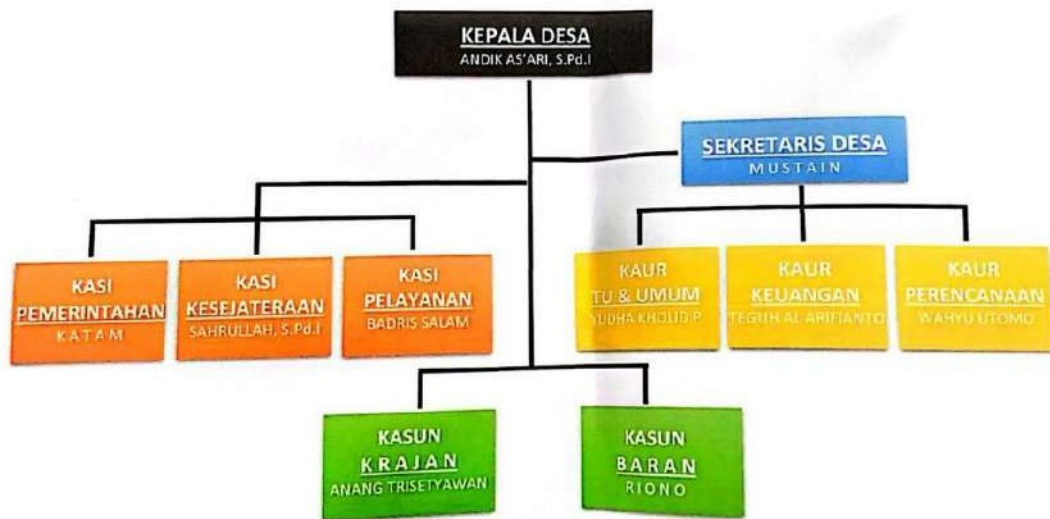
KEPALA DESA
ANDIK AS'ARI, S.Pd.I

SEKRETARIS DESA
MUSTAIN

KASI
PEMERINTAHAN
KATAM

KASI
KESEJATERAAN
SAHRULLAH, S.Pd.I

KASI
PELAYANAN
BADRIS SALAM

KAUR
TU & UMUM
YUDHA KHOLID.P

KAUR
KEUANGAN
TEGUH AL ARIFIANTO

KAUR
PERENCANAAN
WAHYU UTOMO

KASUN
KRAJAN
ANANG TRISETYAWAN

KASUN
BARAN
RIONO